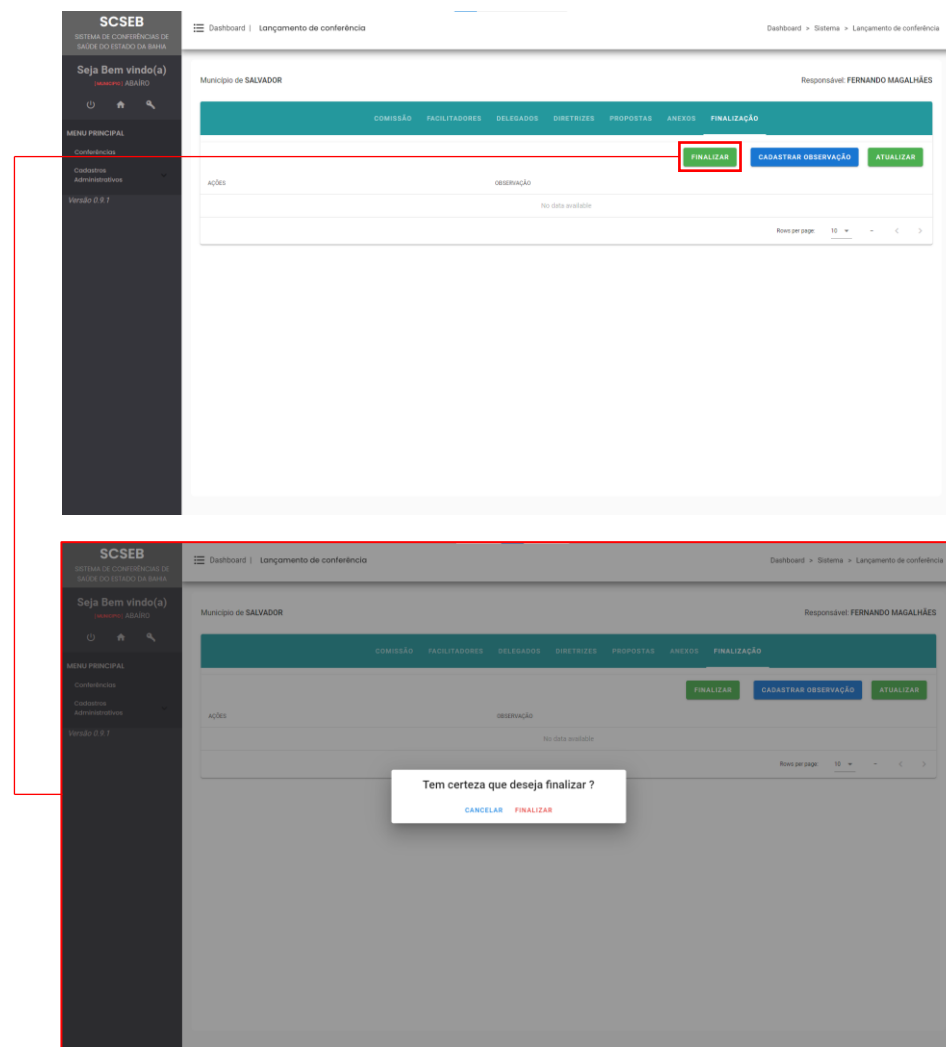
SCSEB
SISTEMA DE CONFERÊNCIAS DE SAÚDE DO ESTADO DA BAHIA

Dashboard | Lançamento de conferência

Dashboard > Sistema > Lançamento de conferência

Seja Bem vindo(a)
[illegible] ABAÍRO

MENU PRINCIPAL
Conferências
Cadastros Administrativos
Versão 0.9.1

Município de SALVADOR

Responsável: FERNANDO MAGALHÃES

COMISSÃO FACILITADORES DELEGADOS DIRETRIZES PROPOSTAS ANEXOS FINALIZAÇÃO

FINALIZAR CADASTRAR OBSERVAÇÃO ATUALIZAR

AÇÕES OBSERVAÇÃO
No data available
Rows per page: 10 –

SCSEB
SISTEMA DE CONFERÊNCIAS DE SAÚDE DO ESTADO DA BAHIA

Dashboard | Lançamento de conferência

Dashboard > Sistema > Lançamento de conferência

Seja Bem vindo(a)
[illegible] ABAÍRO

MENU PRINCIPAL
Conferências
Cadastros Administrativos
Versão 0.9.1

Município de SALVADOR

Responsável: FERNANDO MAGALHÃES

COMISSÃO FACILITADORES DELEGADOS DIRETRIZES PROPOSTAS ANEXOS FINALIZAÇÃO

FINALIZAR CADASTRAR OBSERVAÇÃO ATUALIZAR

AÇÕES OBSERVAÇÃO
No data available
Rows per page: 10 –

Tem certeza que deseja finalizar ?
CANCELAR FINALIZAR